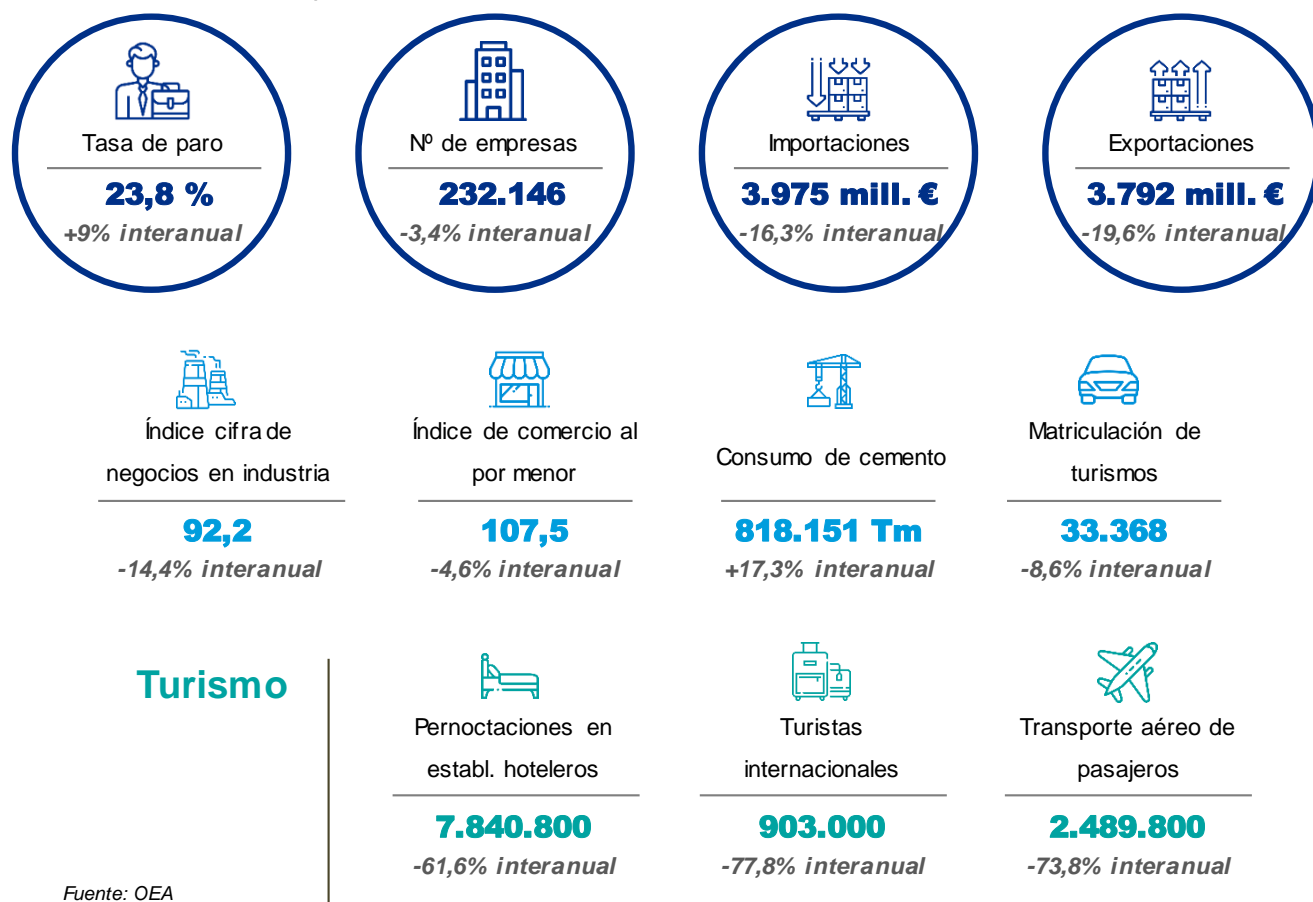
Tasa de paro
23,8 %
+9% interanual

Nº de empresas
232.146
-3,4% interanual

Importaciones
3.975 mill. €
-16,3% interanual

Exportaciones
3.792 mill. €
-19,6% interanual

Índice cifra de negocios en industria
92,2
-14,4% interanual

Índice de comercio al por menor
107,5
-4,6% interanual

Consumo de cemento
818.151 Tm
+17,3% interanual

Matriculación de turismos
33.368
-8,6% interanual

Turismo

Pernoctaciones en establ. hoteleros
7.840.800
-61,6% interanual

Turistas internacionales
903.000
-77,8% interanual

Transporte aéreo de pasajeros
2.489.800
-73,8% interanual

Fuente: OEA